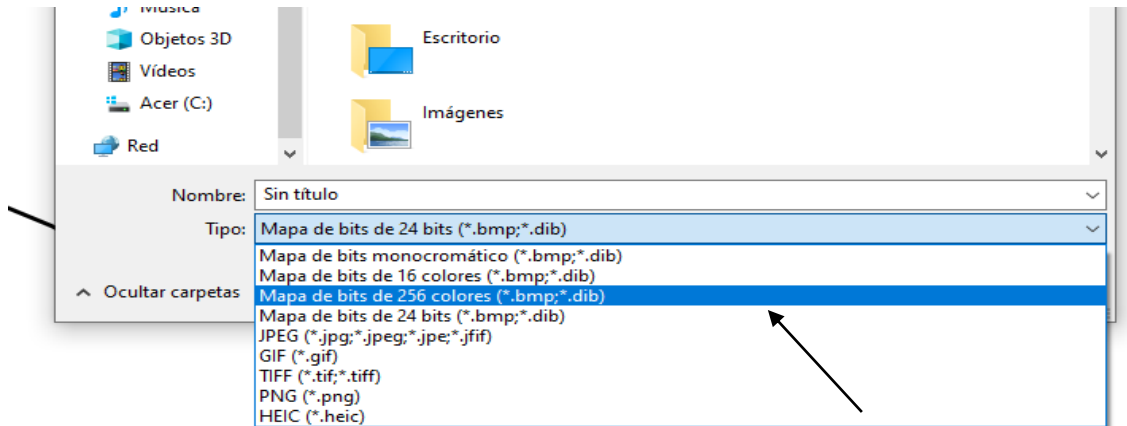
Música
Objetos 3D
Vídeos
Acer (C:)
Red
Escritorio
Imágenes
Nombre: Sin título
Tipo: Mapa de bits de 24 bits (*.bmp;*.dib)
Ocultar carpetas
Mapa de bits monocromático (*.bmp;*.dib)
Mapa de bits de 16 colores (*.bmp;*.dib)
Mapa de bits de 256 colores (*.bmp;*.dib)
Mapa de bits de 24 bits (*.bmp;*.dib)
JPEG (*.jpg;*.jpeg;*.jpe;*.jfif)
GIF (*.gif)
TIFF (*.tif;*.tiff)
PNG (*.png)
HEIC (*.heic)